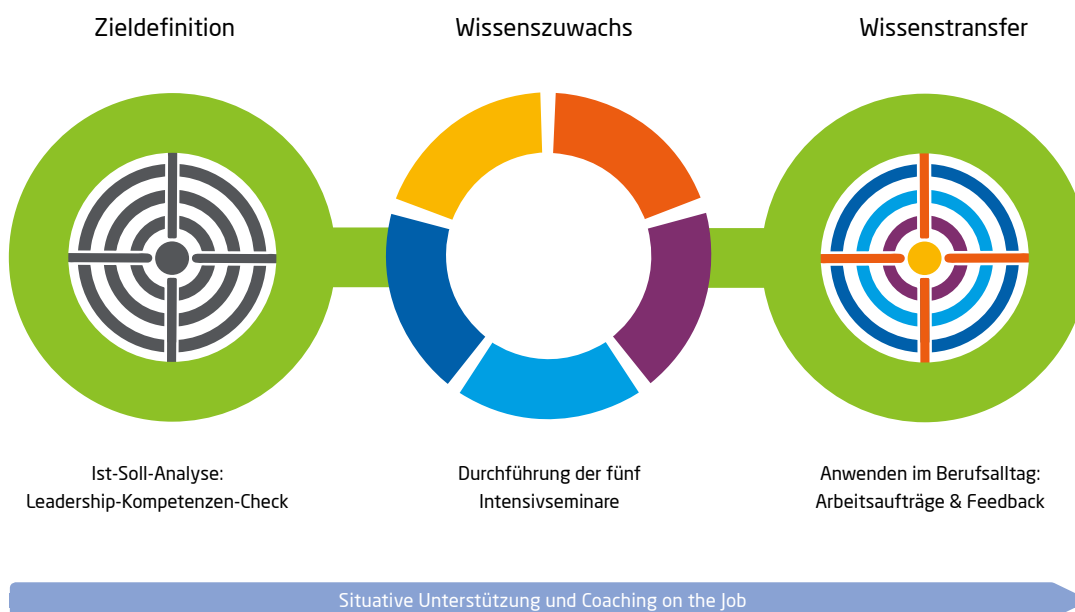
Zieldefinition

Wissenszuwachs

Wissenstransfer

Ist-Soll-Analyse: Leadership-Kompetenzen-Check

Durchführung der fünf Intensivseminare

Anwenden im Berufsalltag: Arbeitsaufträge & Feedback

Situative Unterstützung und Coaching on the Job